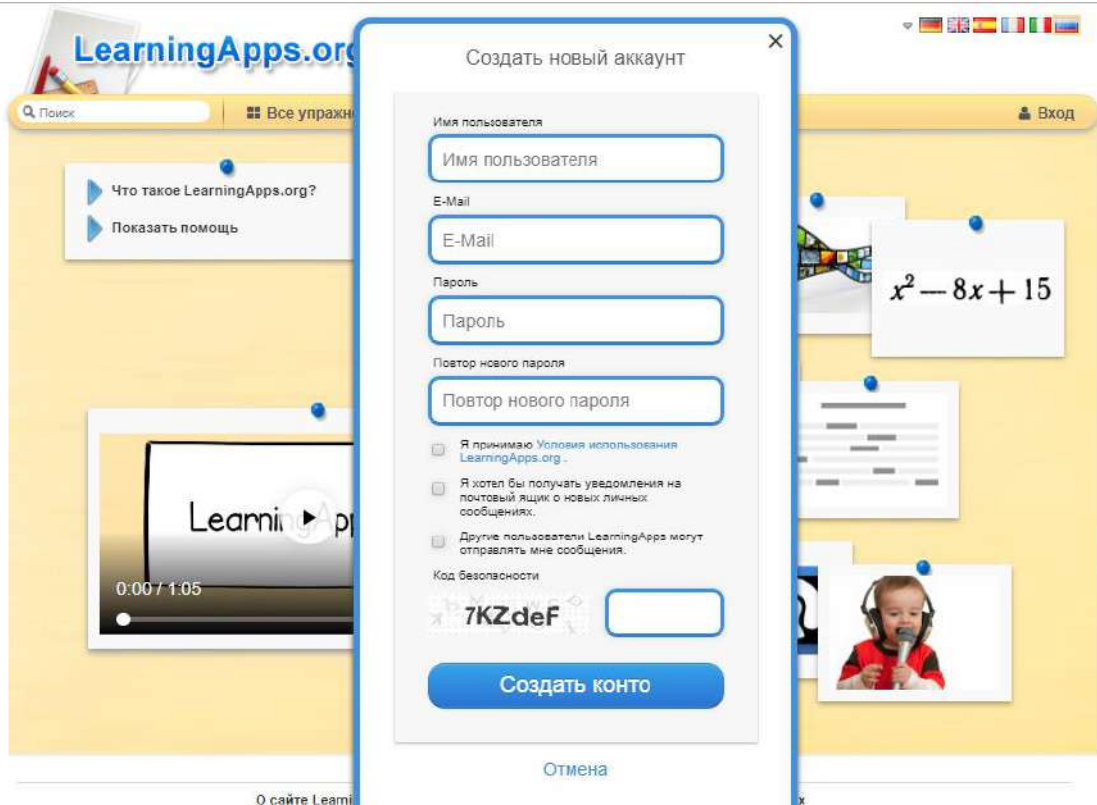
LearningApps.org

Поиск

Все упражн

Вход

Что такое LearningApps.org?

Показать помощь

Learni Ap

0:00 / 1:05

$x^2 - 8x + 15$

Создать новый аккаунт

×

Имя пользователя

Имя пользователя

E-Mail

E-Mail

Пароль

Пароль

Повтор нового пароля

Повтор нового пароля

Я принимаю Условия использования LearningApps.org .

Я хотел бы получать уведомления на почтовый ящик о новых личных сообщениях.

Другие пользователи LearningApps могут отправлять мне сообщения.

Код безопасности

7KZdeF

Создать конто

Отмена

О сайте Leami

x